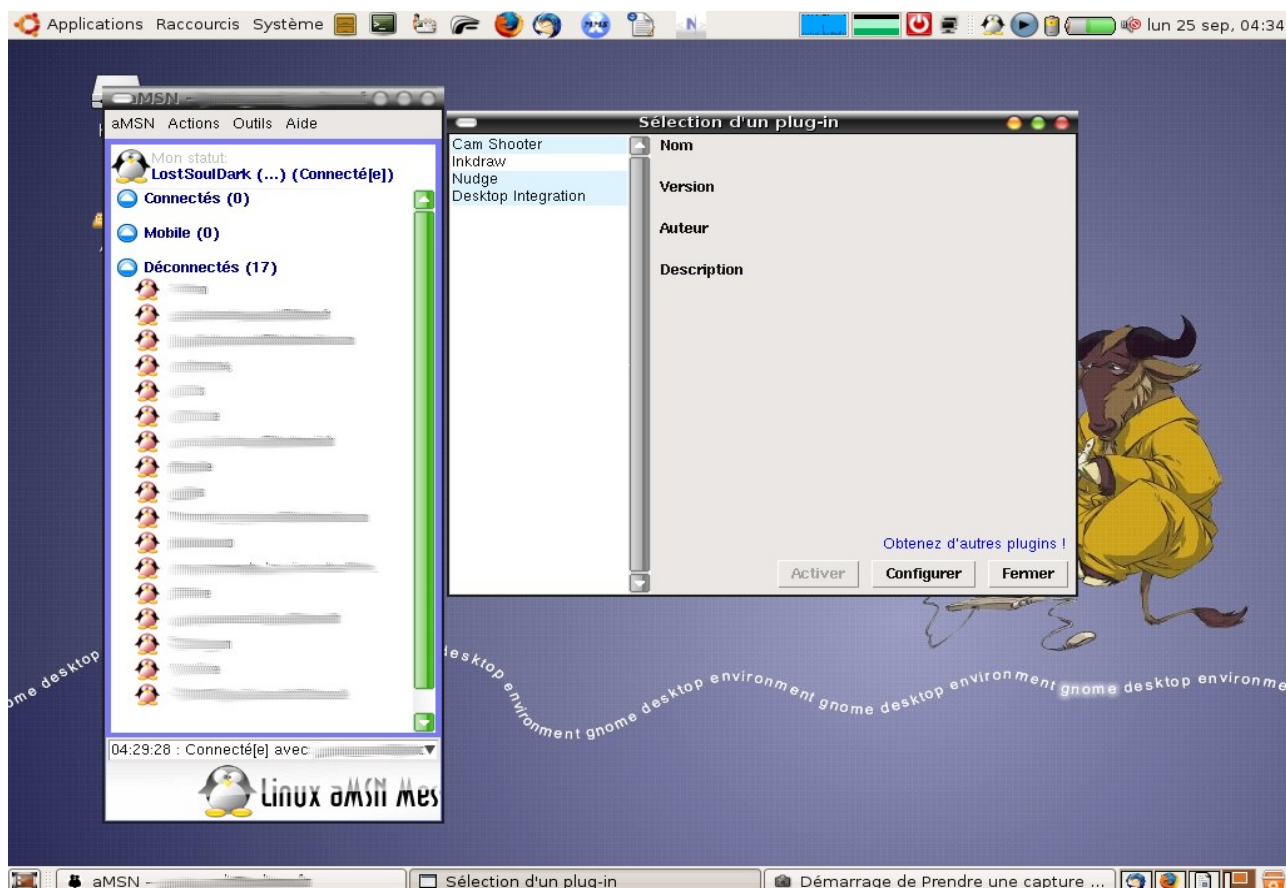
Applications Raccourcis Système

lun 25 sep, 04:34

aMSN - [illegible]

aMSN Actions Outils Aide

Mon statut:
LostSoulDark (...) (Connecté[e])

Connectés (0)

Mobile (0)

Déconnectés (17)

04:29:28 : Connecté[e] avec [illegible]

Linux aMSN Mes

Sélection d'un plug-in

Cam Shooter
Inkdraw
Nudge
Desktop Integration

Nom

Version

Auteur

Description

Obtenez d'autres plugins !

Activer
Configurer
Fermer

gnome desktop environment gnome desktop environment gnome desktop environment gnome desktop environme

aMSN - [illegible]

Sélection d'un plug-in

Démarrage de Prendre une capture ...